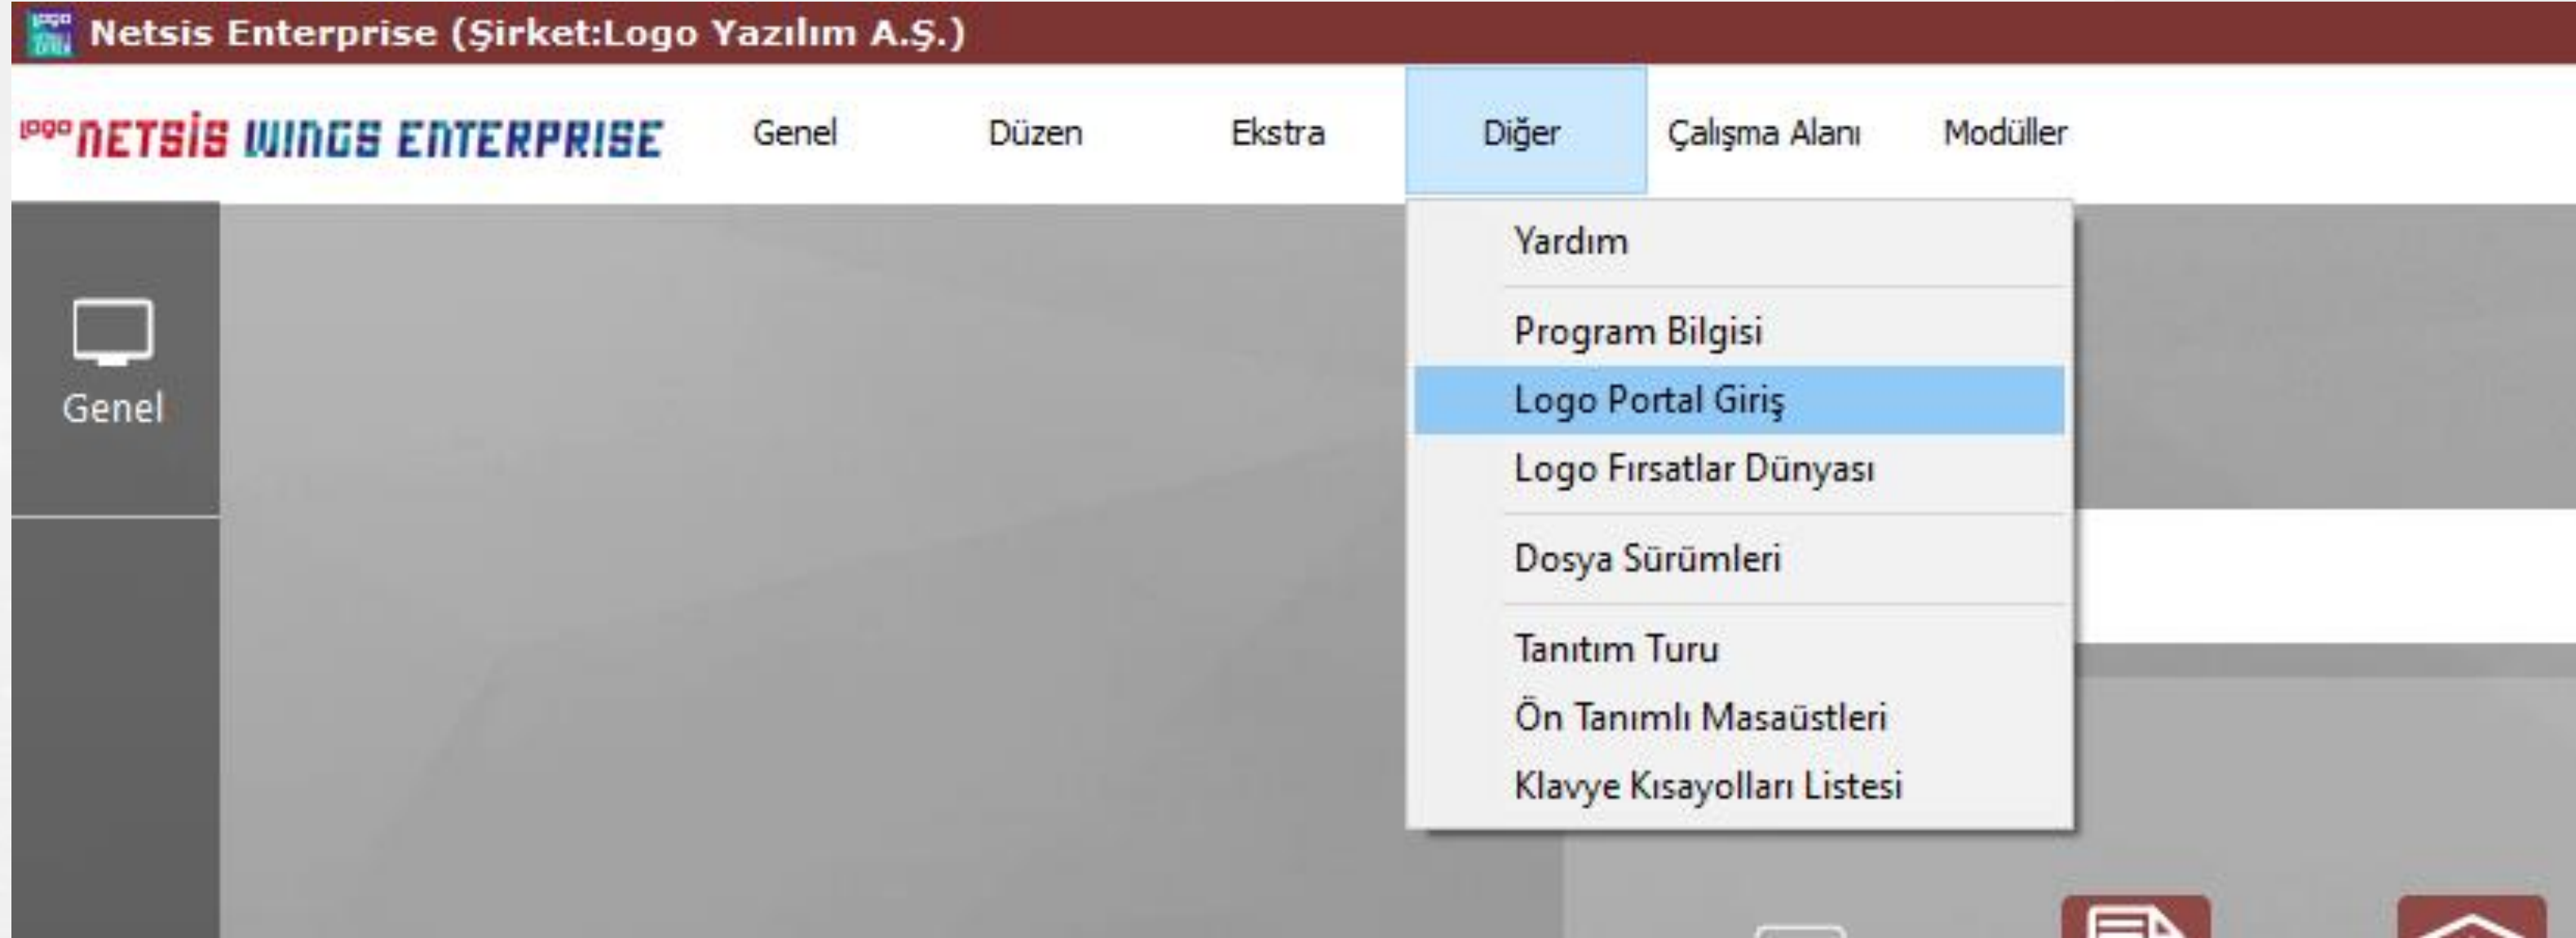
Netsis Enterprise (Şirket:Logo Yazılım A.Ş.)

logo NETSİS WINGS ENTERPRISE

Genel

Düzen

Ekstra

Diğer

Çalışma Alanı

Modüller

Yardım

Program Bilgisi

Logo Portal Giriş

Logo Fırsatlar Dünyası

Dosya Sürümleri

Tanıtım Turu

Ön Tanımlı Masaüstleri

Klavye Kısayolları Listesi

Genel